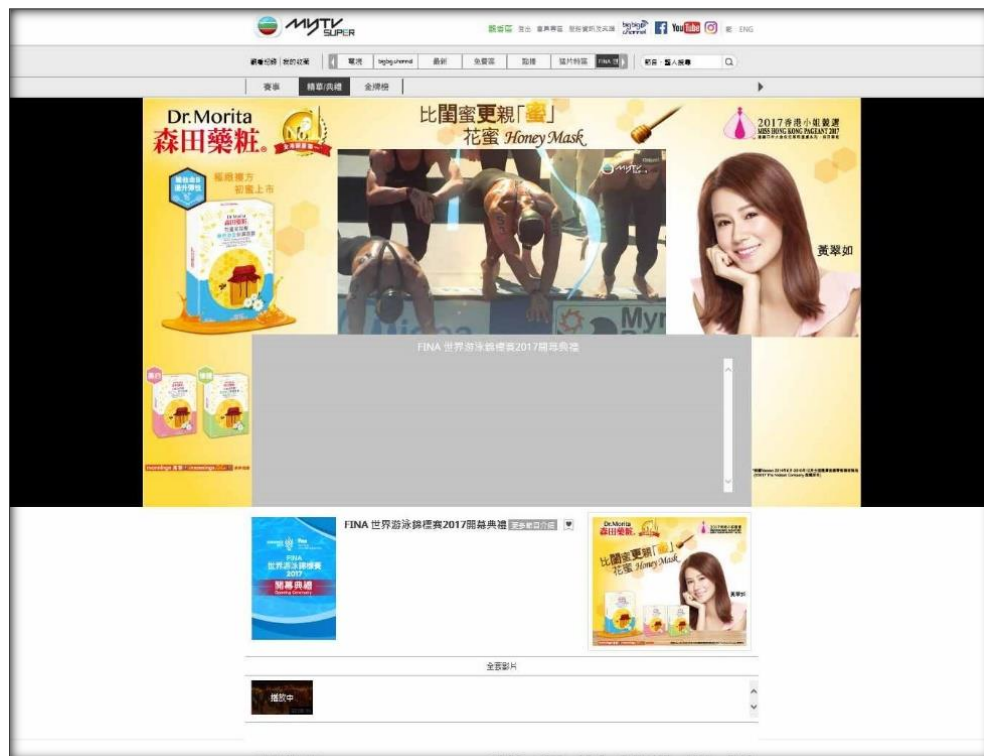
myTV SUPER

YouTube ENG

賽事 精華/典禮 金牌榜

Dr.Morita 森田藥粧

比閨蜜更親「蜜」 花蜜 Honey Mask

2017香港小姐競選 MISS HONG KONG PAGEANT 2017

黃翠如

FINA 世界游泳錦標賽2017開幕典禮

FINA 世界游泳錦標賽2017開幕典禮

FINA 世界游泳錦標賽 2017 開幕典禮 Opening Ceremony

Dr.Morita 森田藥粧

比閨蜜更親「蜜」 花蜜 Honey Mask

黃翠如

全部影片

播放中